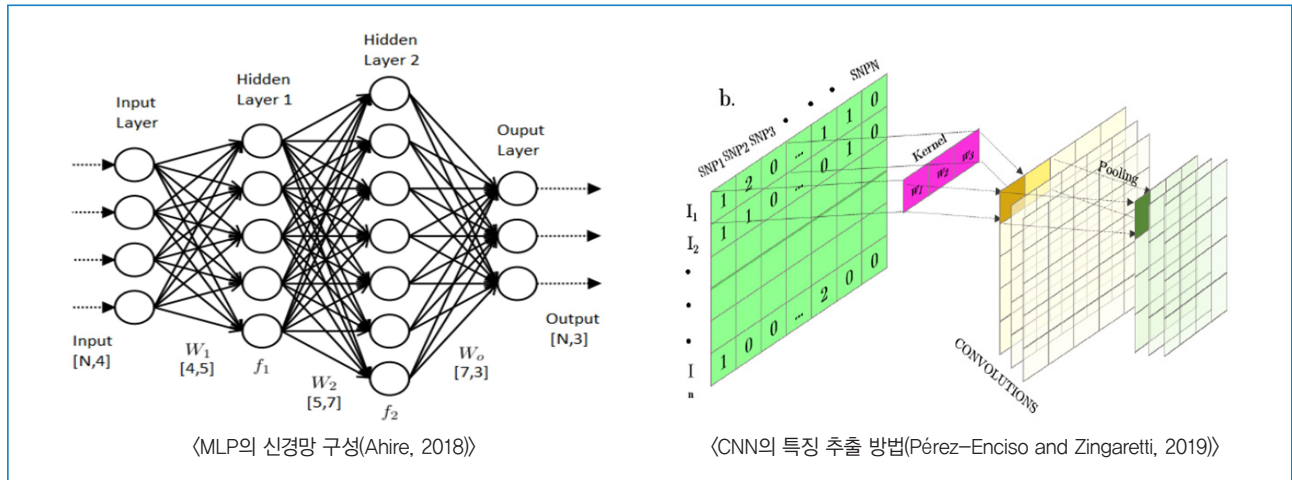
Input Layer

Hidden Layer 1

Hidden Layer 2

Ouput Layer

Input [N,4]

$W_1$ [4,5]

$f_1$

$W_2$ [5,7]

$f_2$

$W_o$ [7,3]

Output [N,3]

〈MLP의 신경망 구성(Ahire, 2018)〉

b.

SNP1 SNP2 SNP3 • • • SNPN

$I_1$ $I_2$ • • • $I_n$

1 2 0 ... 0 1 0
1 1 0 ... 1 1 0
1 0 0 ... 2 0 0

Kernel

$w_1$ $w_2$ $w_3$

Pooling

CONVOLUTIONS

〈CNN의 특징 추출 방법(Pérez-Enciso and Zingaretti, 2019)〉